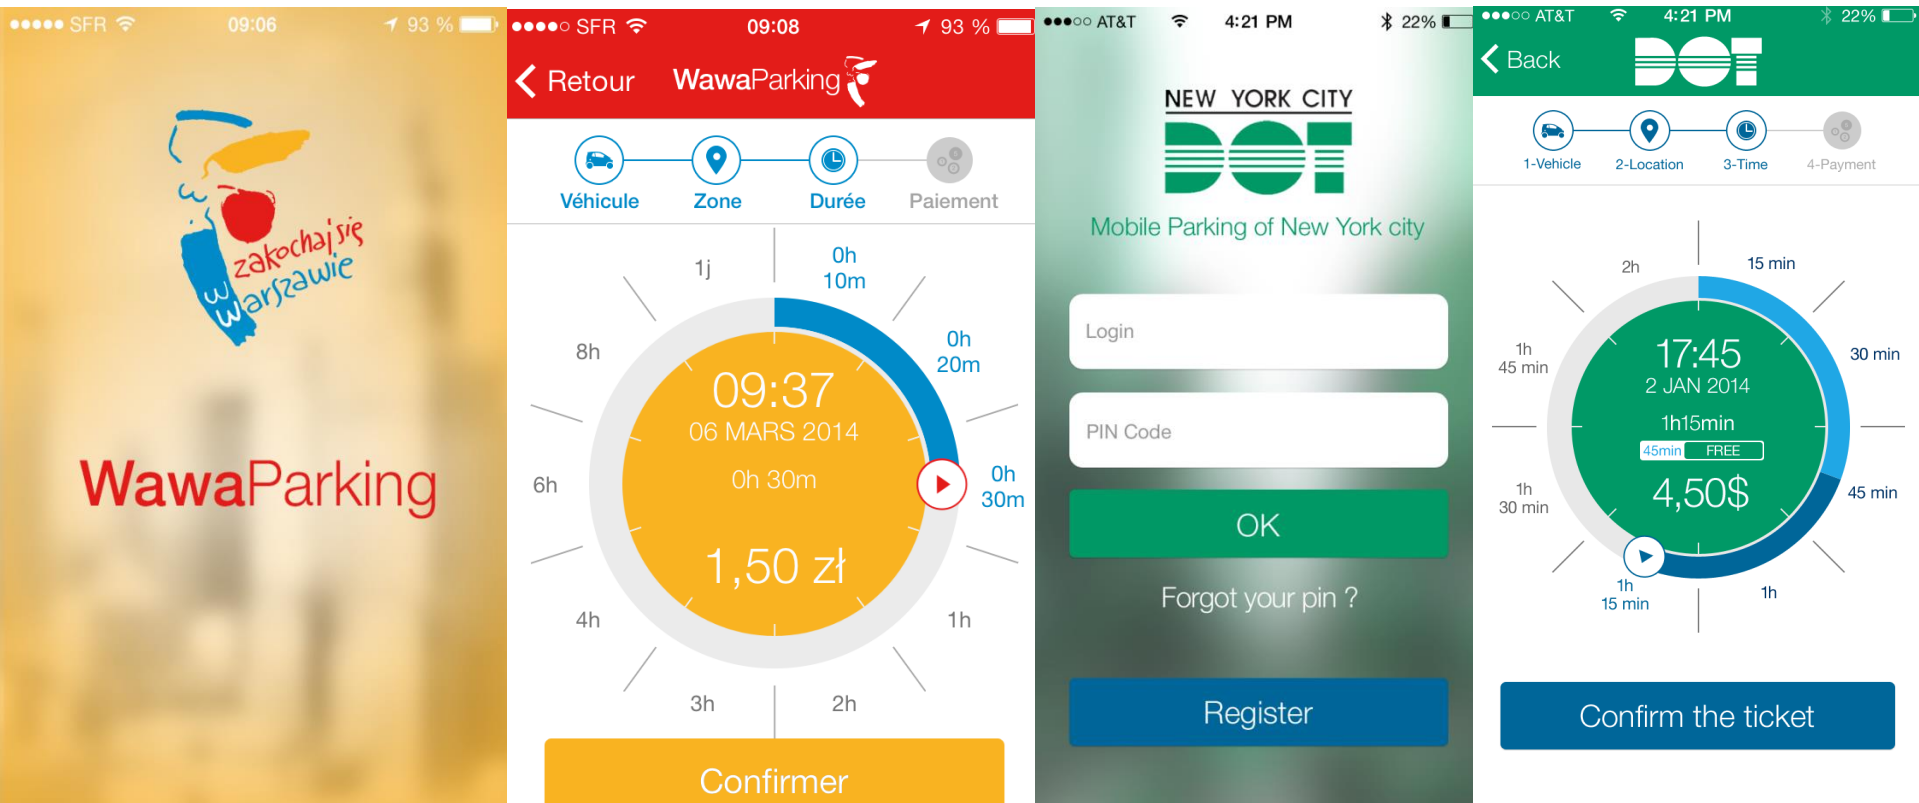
●●●●● SFR 09:06 93 %

zakochaj się w Warszawie

WawaParking

●●●●○ SFR 09:08 93 %

Retour WawaParking

Véhicule Zone Durée Paiement

1j
0h 10m
0h 20m
0h 30m
1h
2h
3h
4h
6h
8h

09:37
06 MARS 2014
0h 30m
1,50 zł

Confirmer

●●●○○ AT&T 4:21 PM 22%

NEW YORK CITY
DOT

Mobile Parking of New York city

Login

PIN Code

OK

Forgot your pin ?

Register

●●●○○ AT&T 4:21 PM 22%

Back DOT

1-Vehicle 2-Location 3-Time 4-Payment

2h
15 min
30 min
45 min
1h
1h 15 min
1h 30 min
1h 45 min

17:45
2 JAN 2014
1h15min
45min FREE
4,50$

Confirm the ticket